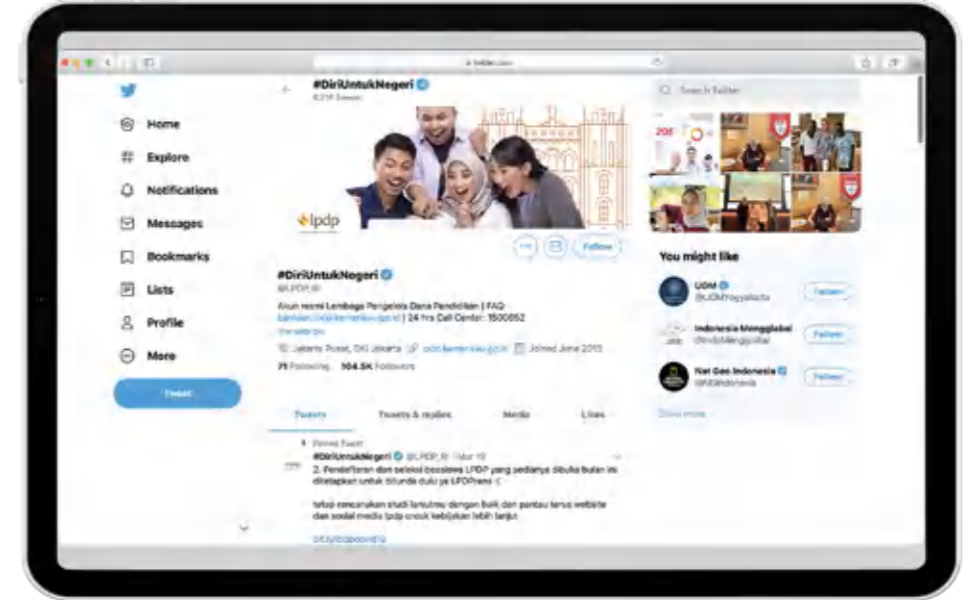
twitter.com

#DiriUntukNegeri
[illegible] Tweets

Search Twitter

Home
Explore
Notifications
Messages
Bookmarks
Lists
Profile
More
Tweet

lpdp

Follow

#DiriUntukNegeri
@LPDP_RI

Akun resmi Lembaga Pengelola Dana Pendidikan | FAQ: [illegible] | 24 hrs Call Center: 1500652
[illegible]

Jakarta Pusat, DKI Jakarta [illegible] Joined June 2013

71 Following 104.5K Followers

Tweets Tweets & replies Media Likes

Pinned Tweet
#DiriUntukNegeri @LPDP_RI · Mar 19
2. Pendaftaran dan seleksi beasiswa LPDP yang sedianya dibuka bulan ini ditetapkan untuk ditunda dulu ya LPDPrens :(

tetap rencanakan studi lanjutmu dengan baik dan pantau terus website dan sosial media lpdp untuk kebijakan lebih lanjut.

bit.ly/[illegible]

You might like

UGM
@UGMYogyakarta
Follow

Indonesia Mengglobal
@IndoMengglobal
Follow

Nat Geo Indonesia
@NGIndonesia
Follow

Show more